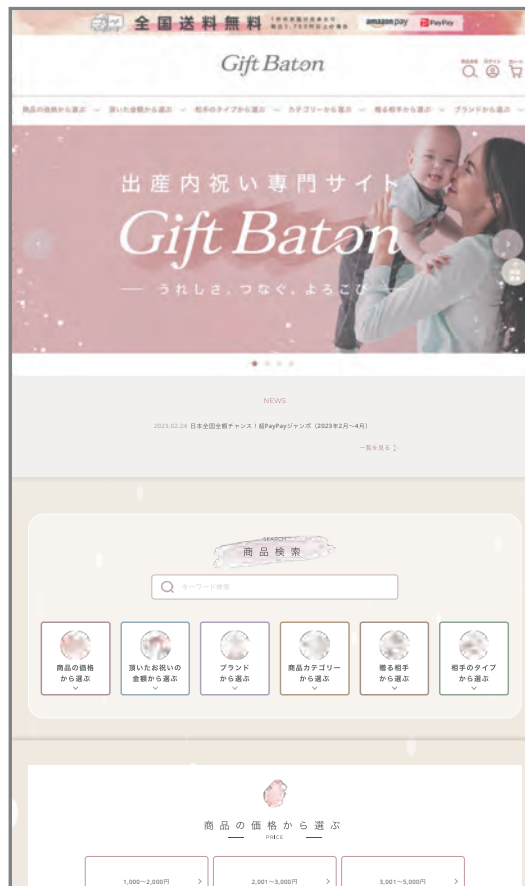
全国送料無料 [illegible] amazon pay PayPay

Gift Baton

商品検索 ログイン カート

商品の価格から選ぶ 頂いた金額から選ぶ 相手のタイプから選ぶ カテゴリーから選ぶ 贈る相手から選ぶ ブランドから選ぶ

出産内祝い専門サイト

Gift Baton

— うれしさ、つなぐ、よろこび —

NEWS

2023.02.24 日本全国全額チャンス！超PayPayジャンボ（2023年2月～4月）

一覧を見る

SEARCH

商品検索

キーワード検索

商品の価格から選ぶ

頂いたお祝いの金額から選ぶ

ブランドから選ぶ

商品カテゴリーから選ぶ

贈る相手から選ぶ

相手のタイプから選ぶ

商品の価格から選ぶ

PRICE

1,000～2,000円

2,001～3,000円

3,001～5,000円